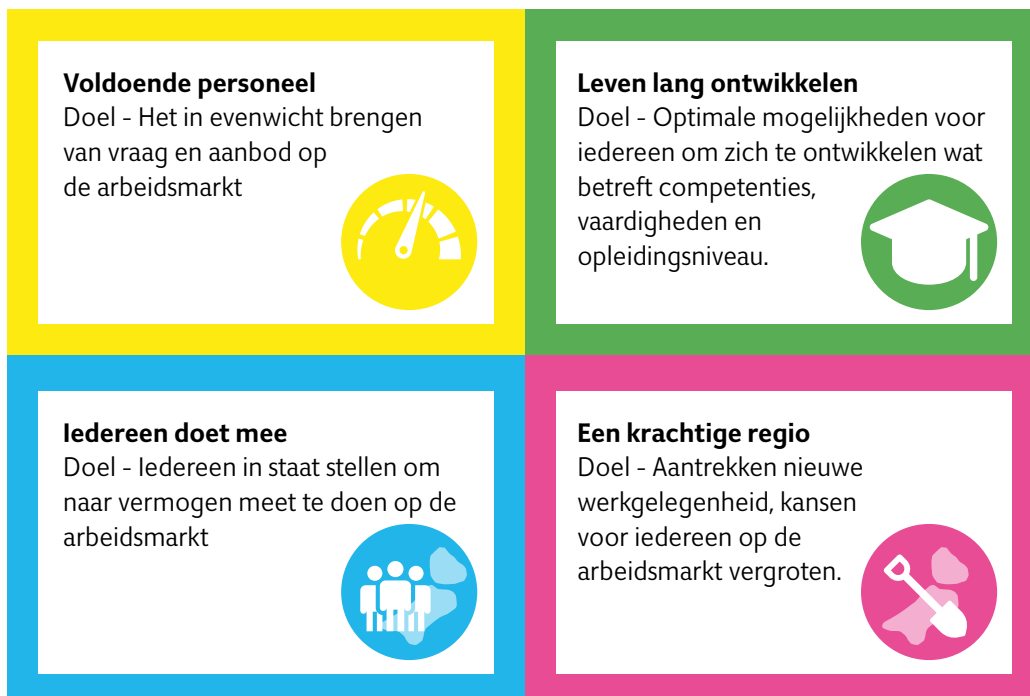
**Voldoende personeel**
Doel - Het in evenwicht brengen van vraag en aanbod op de arbeidsmarkt

**Leven lang ontwikkelen**
Doel - Optimale mogelijkheden voor iedereen om zich te ontwikkelen wat betreft competenties, vaardigheden en opleidingsniveau.

**Iedereen doet mee**
Doel - Iedereen in staat stellen om naar vermogen meet te doen op de arbeidsmarkt

**Een krachtige regio**
Doel - Aantrekken nieuwe werkgelegenheid, kansen voor iedereen op de arbeidsmarkt vergroten.